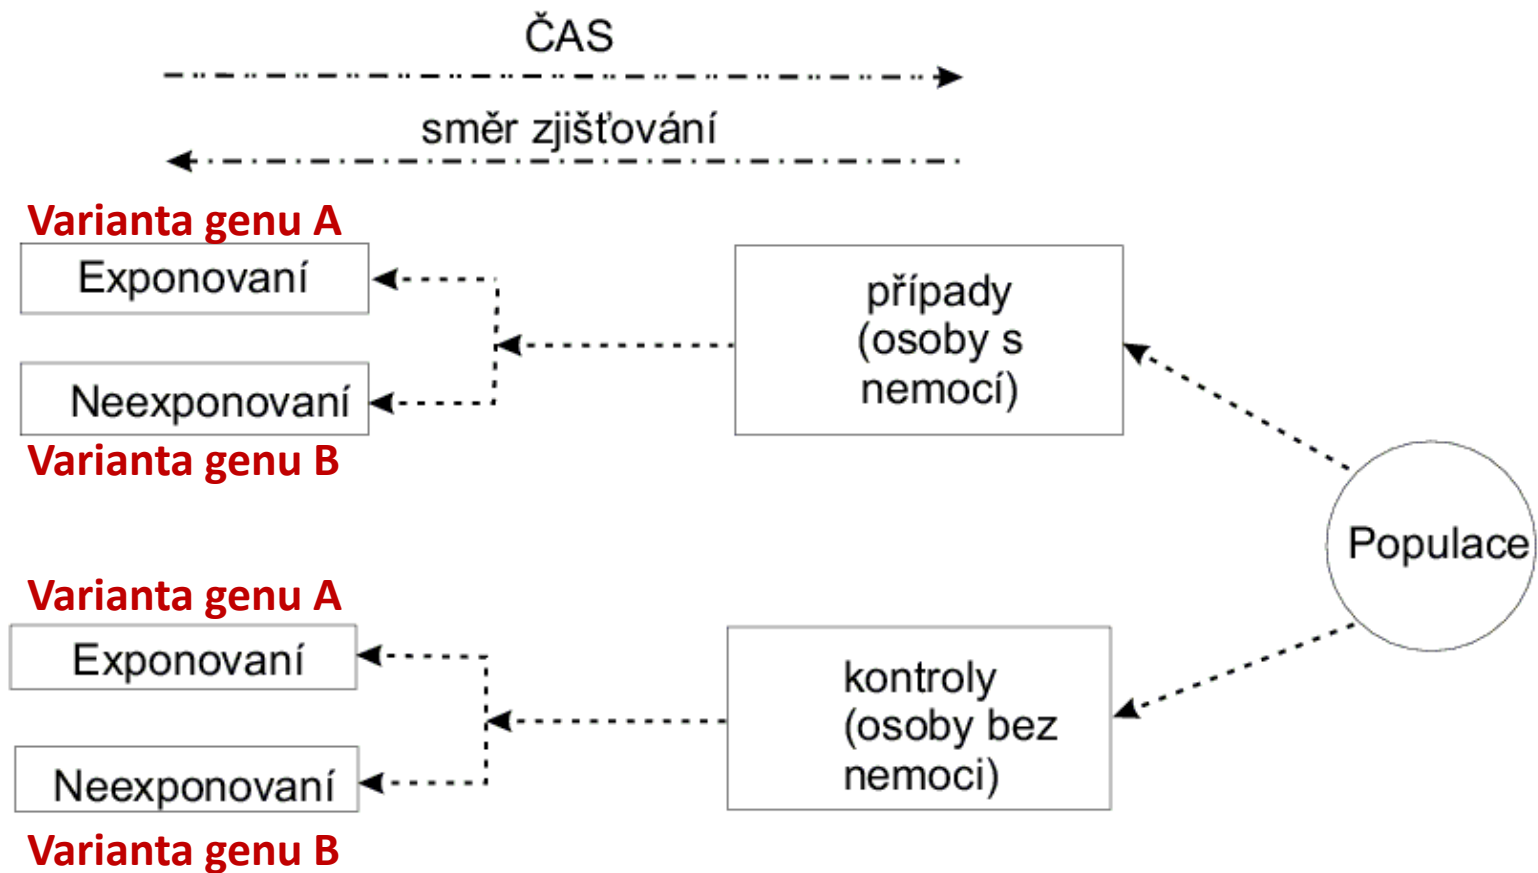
ČAS

směr zjišťování

Varianta genu A

Exponovaní

Neexponovaní

Varianta genu B

případy (osoby s nemocí)

Populace

Varianta genu A

Exponovaní

Neexponovaní

Varianta genu B

kontroly (osoby bez nemoci)